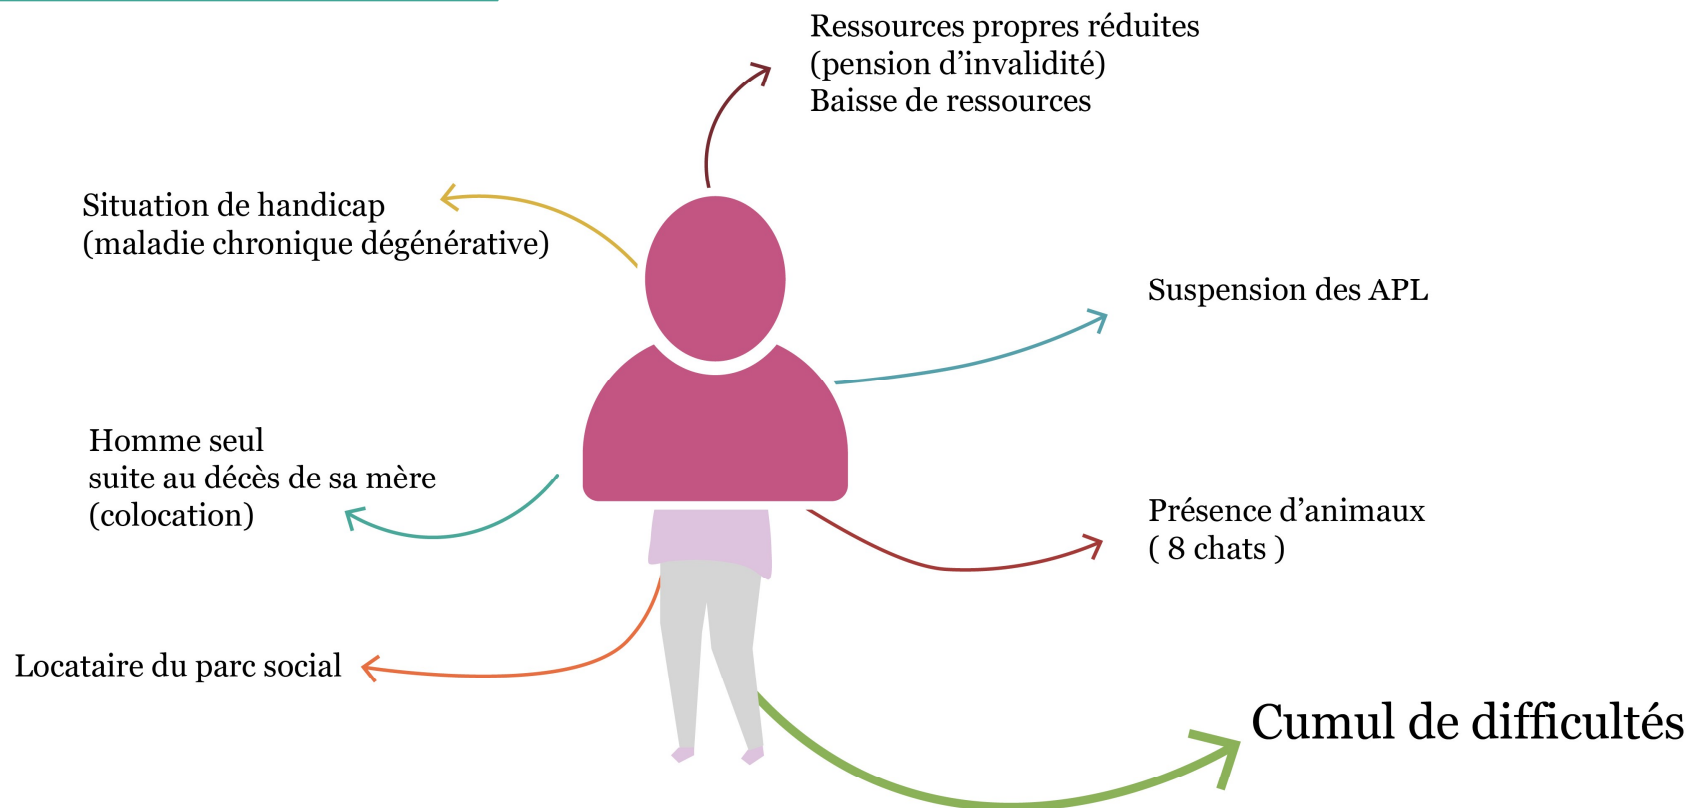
Ressources propres réduites
(pension d'invalidité)
Baisse de ressources

Situation de handicap
(maladie chronique dégénérative)

Suspension des APL

Homme seul
suite au décès de sa mère
(colocation)

Présence d'animaux
( 8 chats )

Locataire du parc social

Cumul de difficultés